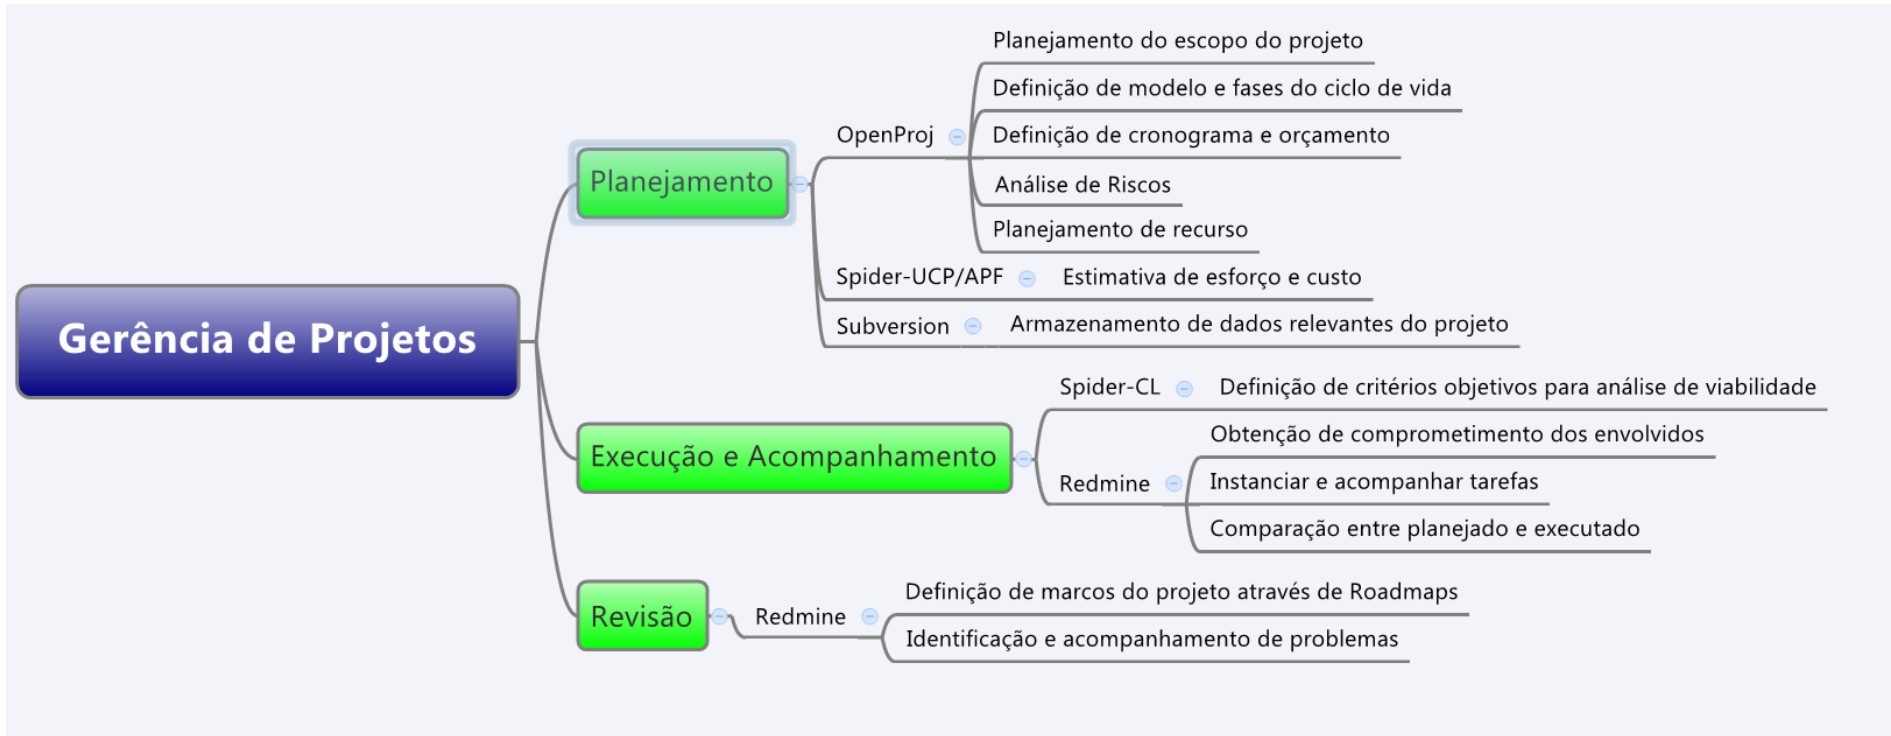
Gerência de Projetos

Planejamento

OpenProj

Planejamento do escopo do projeto

Definição de modelo e fases do ciclo de vida

Definição de cronograma e orçamento

Análise de Riscos

Planejamento de recurso

Spider-UCP/APF

Estimativa de esforço e custo

Subversion

Armazenamento de dados relevantes do projeto

Execução e Acompanhamento

Spider-CL

Definição de critérios objetivos para análise de viabilidade

Redmine

Obtenção de comprometimento dos envolvidos

Instanciar e acompanhar tarefas

Comparação entre planejado e executado

Revisão

Redmine

Definição de marcos do projeto através de Roadmaps

Identificação e acompanhamento de problemas